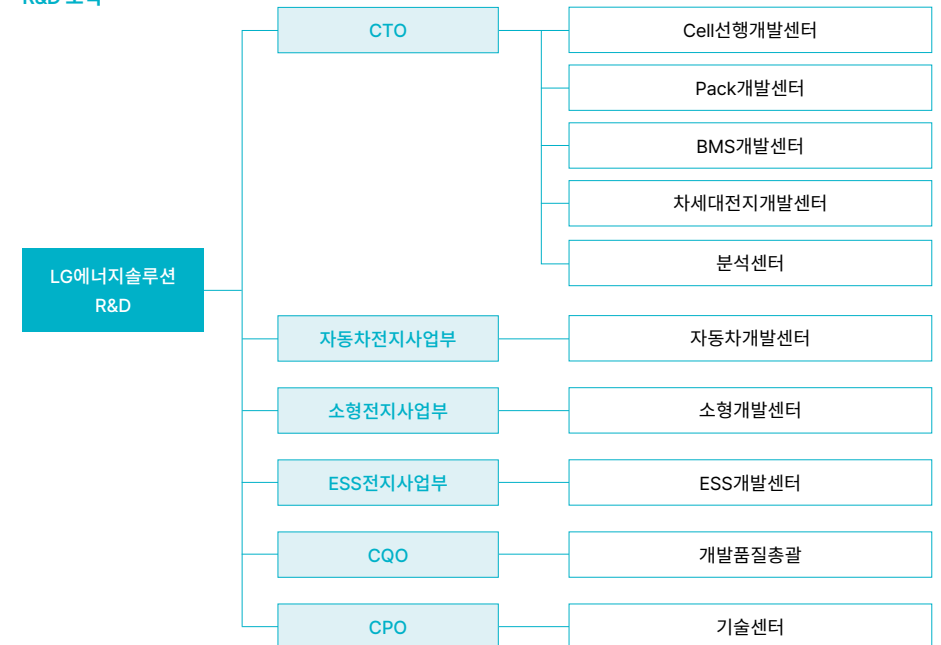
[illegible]

LG에너지솔루션 R&D

CTO

Cell선행개발센터

Pack개발센터

BMS개발센터

차세대전지개발센터

분석센터

자동차전지사업부

자동차개발센터

소형전지사업부

소형개발센터

ESS전지사업부

ESS개발센터

CQO

개발품질총괄

CPO

기술센터